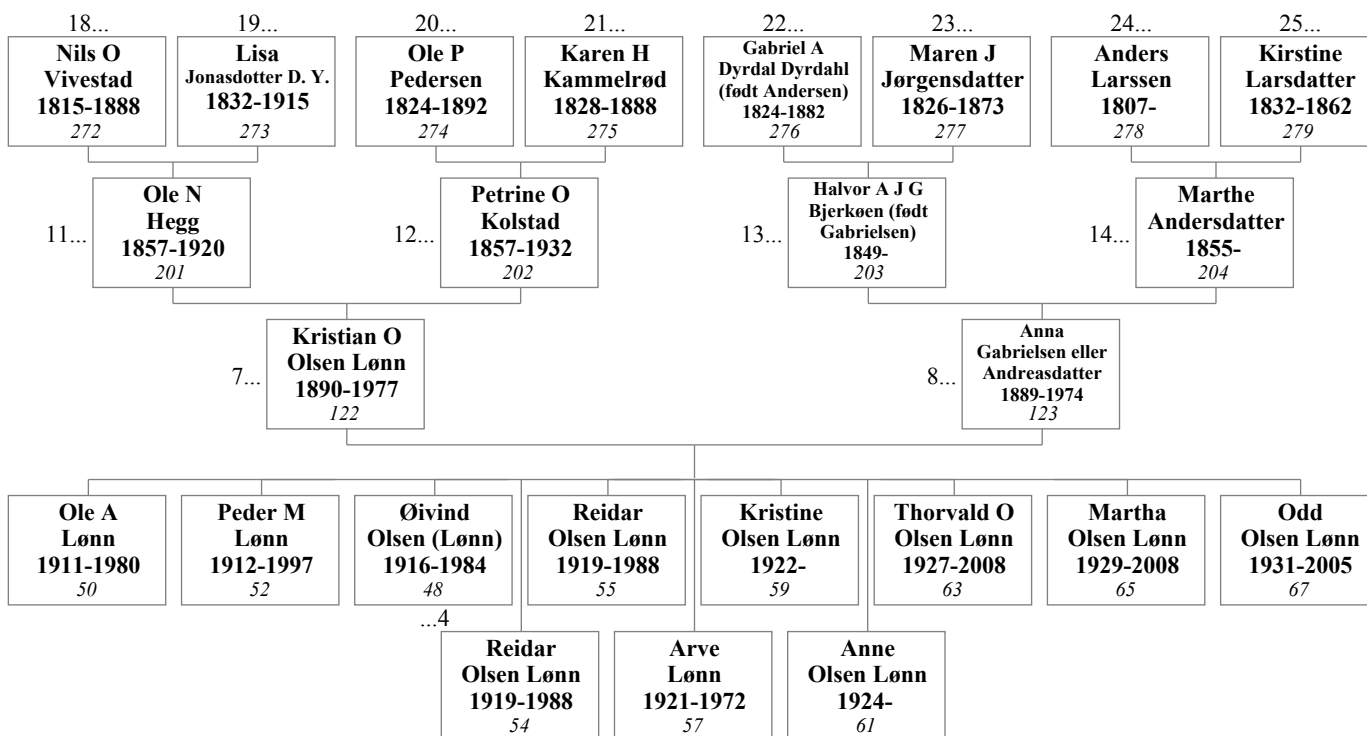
18...
**Nils O Vivestad 1815-1888**
*272*

19...
**Lisa Jonasdotter D. Y. 1832-1915**
*273*

20...
**Ole P Pedersen 1824-1892**
*274*

21...
**Karen H Kammelrød 1828-1888**
*275*

22...
**Gabriel A Dyrdal Dyrdahl (født Andersen) 1824-1882**
*276*

23...
**Maren J Jørgensdatter 1826-1873**
*277*

24...
**Anders Larssen 1807-**
*278*

25...
**Kirstine Larsdatter 1832-1862**
*279*

11...
**Ole N Hegg 1857-1920**
*201*

12...
**Petrine O Kolstad 1857-1932**
*202*

13...
**Halvor A J G Bjerkøen (født Gabrielsen) 1849-**
*203*

14...
**Marthe Andersdatter 1855-**
*204*

7...
**Kristian O Olsen Lønn 1890-1977**
*122*

8...
**Anna Gabrielsen eller Andreasdatter 1889-1974**
*123*

**Ole A Lønn 1911-1980**
*50*

**Peder M Lønn 1912-1997**
*52*

**Øivind Olsen (Lønn) 1916-1984**
*48*
...4

**Reidar Olsen Lønn 1919-1988**
*55*

**Kristine Olsen Lønn 1922-**
*59*

**Thorvald O Olsen Lønn 1927-2008**
*63*

**Martha Olsen Lønn 1929-2008**
*65*

**Odd Olsen Lønn 1931-2005**
*67*

**Reidar Olsen Lønn 1919-1988**
*54*

**Arve Lønn 1921-1972**
*57*

**Anne Olsen Lønn 1924-**
*61*